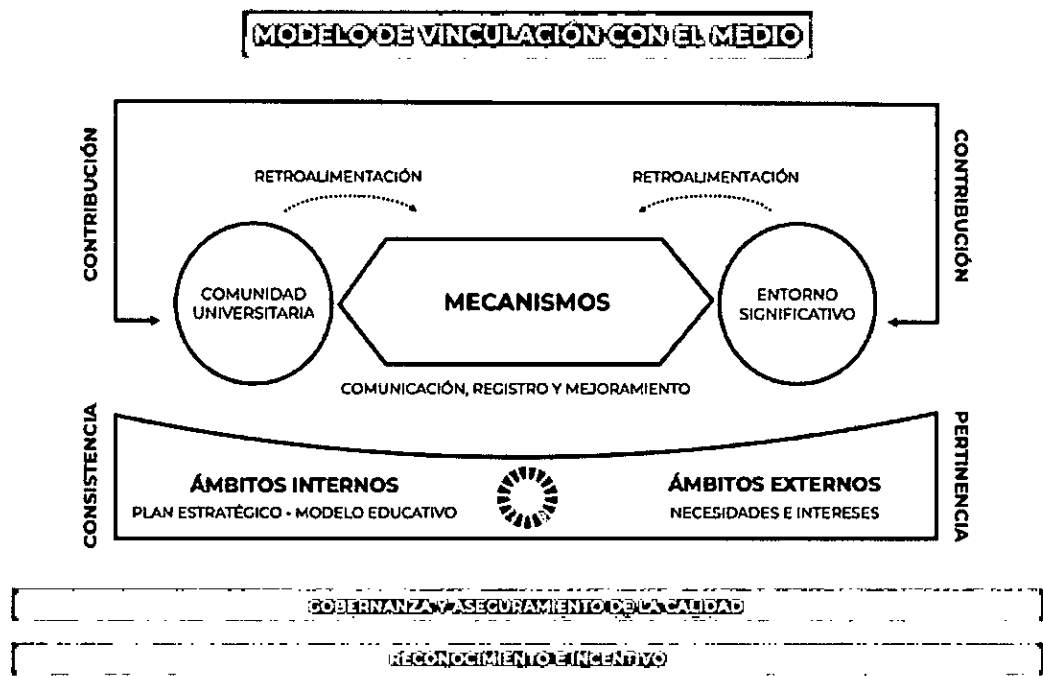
MODELO DE VINCULACIÓN CON EL MEDIO

CONTRIBUCIÓN

CONTRIBUCIÓN

RETROALIMENTACIÓN

RETROALIMENTACIÓN

COMUNIDAD UNIVERSITARIA

MECANISMOS

ENTORNO SIGNIFICATIVO

COMUNICACIÓN, REGISTRO Y MEJORAMIENTO

CONSISTENCIA

PERTINENCIA

ÁMBITOS INTERNOS
PLAN ESTRATÉGICO • MODELO EDUCATIVO

ÁMBITOS EXTERNOS
NECESIDADES E INTERESES

GOBERNANZA Y ASEGURAMIENTO DE LA CALIDAD

RECONOCIMIENTO E INCENTIVO